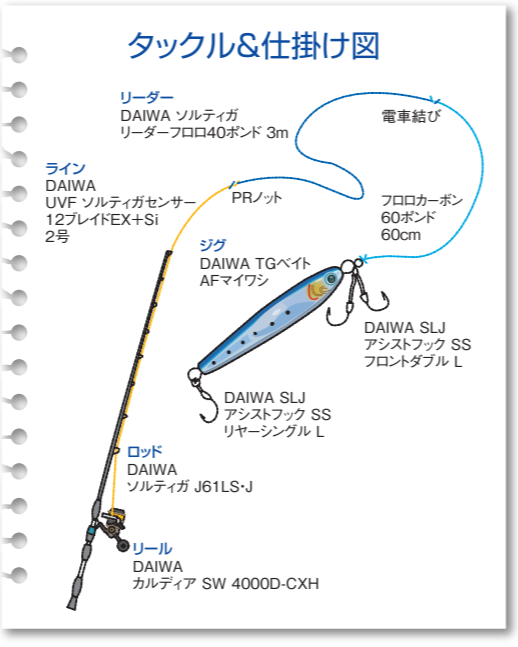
タックル&仕掛け図

リーダー
DAIWA ソルティガ
リーダーフロロ40ポンド 3m

電車結び

ライン
DAIWA
UVF ソルティガセンサー
12ブレイドEX+Si
2号

PRノット

フロロカーボン
60ポンド
60cm

ジグ
DAIWA TGベイト
AFマイワシ

DAIWA SLJ
アシストフック SS
フロントダブル L

DAIWA SLJ
アシストフック SS
リヤーシングル L

ロッド
DAIWA
ソルティガ J61LS･J

リール
DAIWA
カルディア SW 4000D-CXH